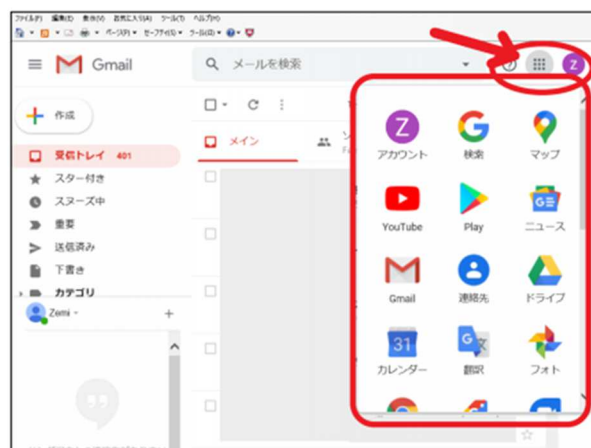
ファイル(F) 編集(E) 表示(V) お気に入り(A) ツール(T) ヘルプ(H)
ページ(P) セーフティ(S) ツール(O)

Gmail
メールを検索
Z

作成
受信トレイ 401
スター付き
スヌーズ中
重要
送信済み
下書き
カテゴリ
Zemi
+

メイン
ソ

Z
アカウント
検索
マップ
YouTube
Play
ニュース
Gmail
連絡先
ドライブ
31
カレンダー
翻訳
フォト